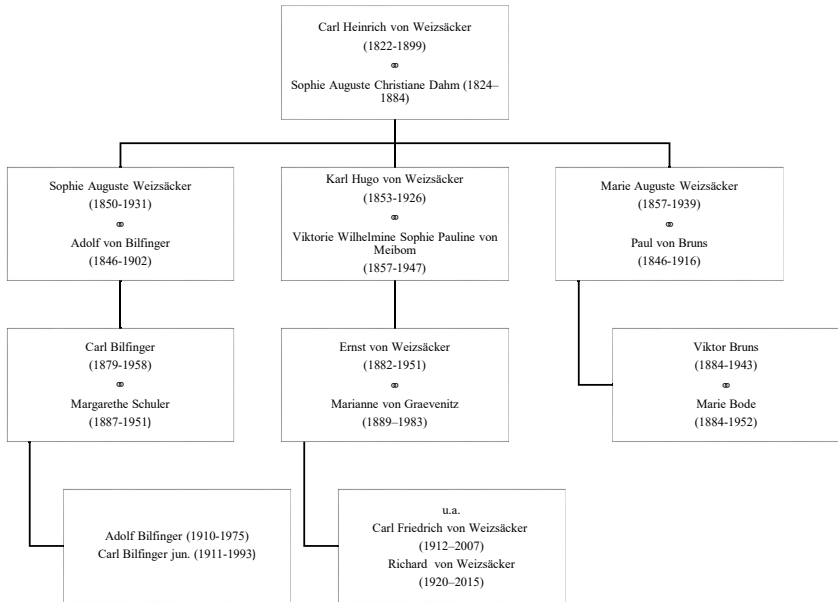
Carl Heinrich von Weizsäcker
(1822-1899)
⚭
Sophie Auguste Christiane Dahm (1824–1884)

Sophie Auguste Weizsäcker
(1850-1931)
⚭
Adolf von Bilfinger
(1846-1902)

Karl Hugo von Weizsäcker
(1853-1926)
⚭
Viktorie Wilhelmine Sophie Pauline von Meibom
(1857-1947)

Marie Auguste Weizsäcker
(1857-1939)
⚭
Paul von Bruns
(1846-1916)

Carl Bilfinger
(1879-1958)
⚭
Margarethe Schuler
(1887-1951)

Ernst von Weizsäcker
(1882-1951)
⚭
Marianne von Graevenitz
(1889–1983)

Viktor Bruns
(1884-1943)
⚭
Marie Bode
(1884-1952)

Adolf Bilfinger (1910-1975)
Carl Bilfinger jun. (1911-1993)

u.a.
Carl Friedrich von Weizsäcker
(1912–2007)
Richard von Weizsäcker
(1920–2015)